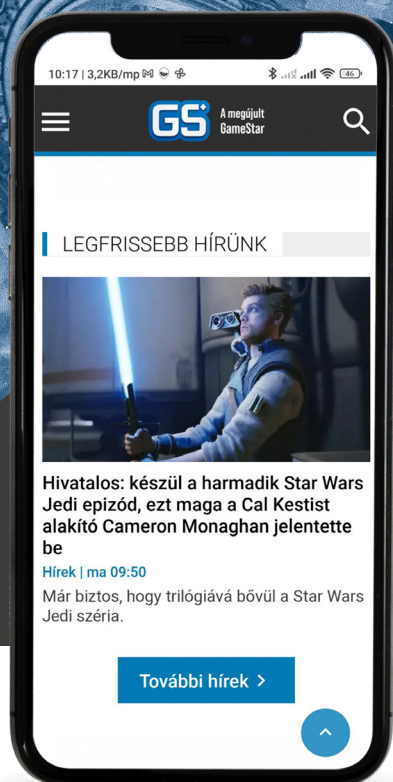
10:17 | 3,2KB/mp

46

GS A megújult GameStar

LEGFRISSEBB HÍRÜNK

Hivatalos: készül a harmadik Star Wars Jedi epizód, ezt maga a Cal Kestist alakító Cameron Monaghan jelentette be

Hírek | ma 09:50

Már biztos, hogy trilógiává bővül a Star Wars Jedi széria.

További hírek ›